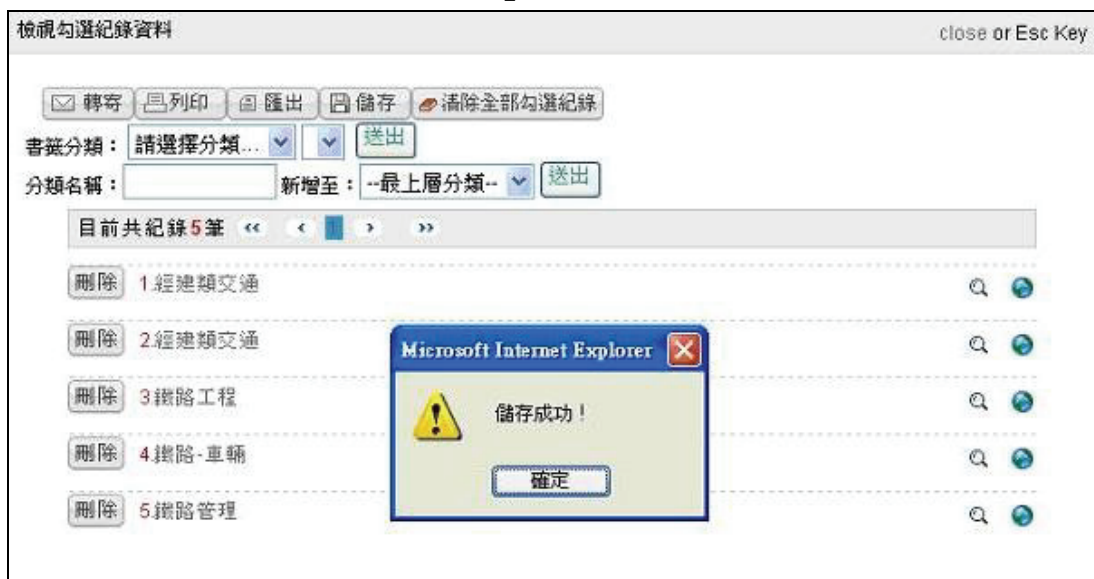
檢視勾選紀錄資料

close or Esc Key

轉寄 列印 匯出 儲存 清除全部勾選紀錄

書籤分類： 請選擇分類... 送出

分類名稱： 新增至： --最上層分類-- 送出

目前共紀錄5筆 « ‹ 1 › »

刪除 1.經建類交通

刪除 2.經建類交通

刪除 3.鐵路工程

刪除 4.鐵路-車輛

刪除 5.鐵路管理

Microsoft Internet Explorer

儲存成功！

確定